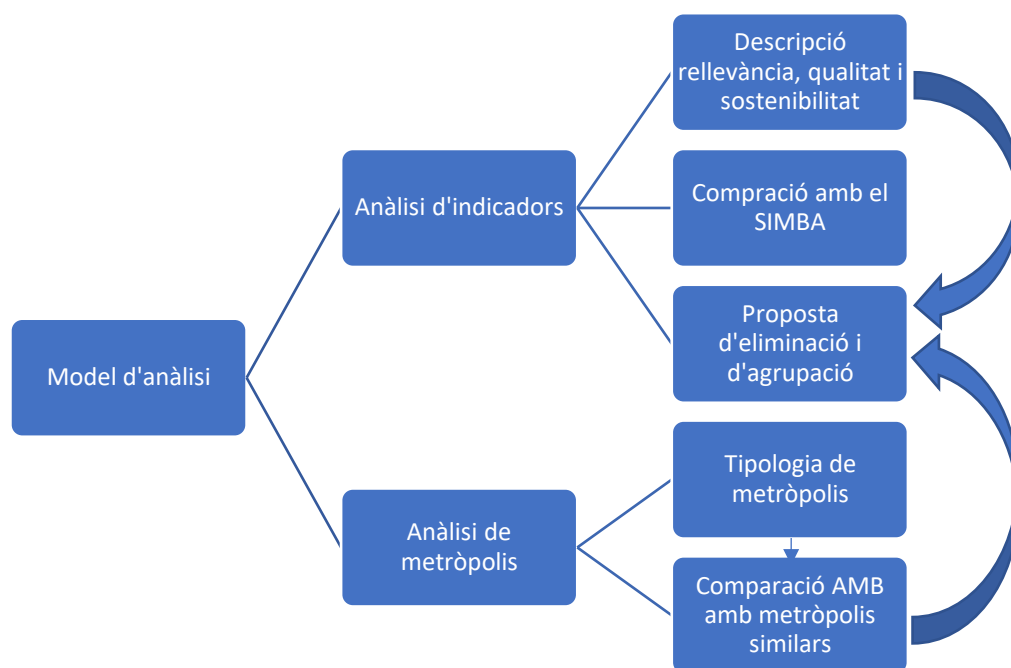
Model d'anàlisi

Anàlisi d'indicadors

Descripció rellevància, qualitat i sostenibilitat

Compració amb el SIMBA

Proposta d'eliminació i d'agrupació

Anàlisi de metròpolis

Tipologia de metròpolis

Comparació AMB amb metròpolis similars